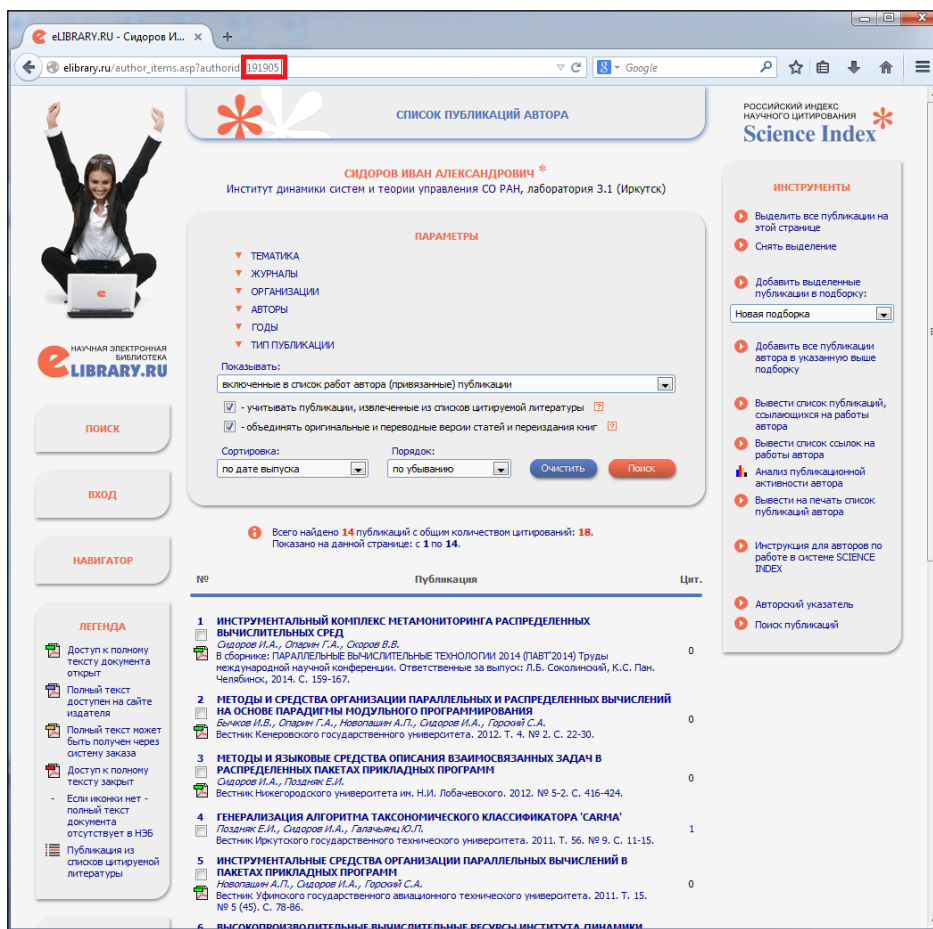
eLIBRARY.RU - Сидоров И... ×

elibrary.ru/author_items.asp?authorid=191905

Google

СПИСОК ПУБЛИКАЦИЙ АВТОРА

РОССИЙСКИЙ ИНДЕКС НАУЧНОГО ЦИТИРОВАНИЯ
Science Index

НАУЧНАЯ ЭЛЕКТРОННАЯ БИБЛИОТЕКА
eLIBRARY.RU

СИДОРОВ ИВАН АЛЕКСАНДРОВИЧ *
Институт динамики систем и теории управления СО РАН, лаборатория 3.1 (Иркутск)

ПАРАМЕТРЫ
ТЕМАТИКА
ЖУРНАЛЫ
ОРГАНИЗАЦИИ
АВТОРЫ
ГОДЫ
ТИП ПУБЛИКАЦИИ

Показывать:
включенные в список работ автора (привязанные) публикации
- учитывать публикации, извлеченные из списков цитируемой литературы ?
- объединять оригинальные и переводные версии статей и переиздания книг ?

Сортировка:
по дате выпуска
Порядок:
по убыванию
Очистить
Поиск

ИНСТРУМЕНТЫ
Выделить все публикации на этой странице
Снять выделение
Добавить выделенные публикации в подборку:
Новая подборка
Добавить все публикации автора в указанную выше подборку
Вывести список публикаций, ссылающихся на работы автора
Вывести список ссылок на работы автора
Анализ публикационной активности автора
Вывести на печать список публикаций автора
Инструкция для авторов по работе в системе SCIENCE INDEX
Авторский указатель
Поиск публикаций

ПОИСК
ВХОД
НАВИГАТОР

ЛЕГЕНДА
Доступ к полному тексту документа открыт
Полный текст доступен на сайте издателя
Полный текст может быть получен через систему заказа
Доступ к полному тексту закрыт
- Если иконки нет - полный текст документа отсутствует в НЭБ
Публикация из списков цитируемой литературы

Всего найдено 14 публикаций с общим количеством цитирований: 18.
Показано на данной странице: с 1 по 14.

| № | Публикация | Цит. |
|---|---|---|
| 1 | ИНСТРУМЕНТАЛЬНЫЙ КОМПЛЕКС МЕТАМОНИТОРИНГА РАСПРЕДЕЛЕННЫХ ВЫЧИСЛИТЕЛЬНЫХ СРЕД Сидоров И.А., Опарин Г.А., Скоров В.В. В сборнике: ПАРАЛЛЕЛЬНЫЕ ВЫЧИСЛИТЕЛЬНЫЕ ТЕХНОЛОГИИ 2014 (ПАВТ'2014) Труды международной научной конференции. Ответственные за выпуск: Л.Б. Соколинский, К.С. Пан. Челябинск, 2014. С. 159-167. | 0 |
| 2 | МЕТОДЫ И СРЕДСТВА ОРГАНИЗАЦИИ ПАРАЛЛЕЛЬНЫХ И РАСПРЕДЕЛЕННЫХ ВЫЧИСЛЕНИЙ НА ОСНОВЕ ПАРАДИГМЫ МОДУЛЬНОГО ПРОГРАММИРОВАНИЯ Бычков И.В., Опарин Г.А., Новопашин А.П., Сидоров И.А., Горский С.А. Вестник Кемеровского государственного университета. 2012. Т. 4. № 2. С. 22-30. | 0 |
| 3 | МЕТОДЫ И ЯЗЫКОВЫЕ СРЕДСТВА ОПИСАНИЯ ВЗАИМОСВЯЗАННЫХ ЗАДАЧ В РАСПРЕДЕЛЕННЫХ ПАКЕТАХ ПРИКЛАДНЫХ ПРОГРАММ Сидоров И.А., Поздняк Е.И. Вестник Нижегородского университета им. Н.И. Лобачевского. 2012. № 5-2. С. 416-424. | 0 |
| 4 | ГЕНЕРАЛИЗАЦИЯ АЛГОРИТМА ТАКСОНОМИЧЕСКОГО КЛАССИФИКАТОРА 'CARMA' Поздняк Е.И., Сидоров И.А., Галачьянц Ю.П. Вестник Иркутского государственного технического университета. 2011. Т. 56. № 9. С. 11-15. | 1 |
| 5 | ИНСТРУМЕНТАЛЬНЫЕ СРЕДСТВА ОРГАНИЗАЦИИ ПАРАЛЛЕЛЬНЫХ ВЫЧИСЛЕНИЙ В ПАКЕТАХ ПРИКЛАДНЫХ ПРОГРАММ Новопашин А.П., Сидоров И.А., Горский С.А. Вестник Уфимского государственного авиационного технического университета. 2011. Т. 15. № 5 (45). С. 78-86. | 0 |
| 6 | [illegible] | |